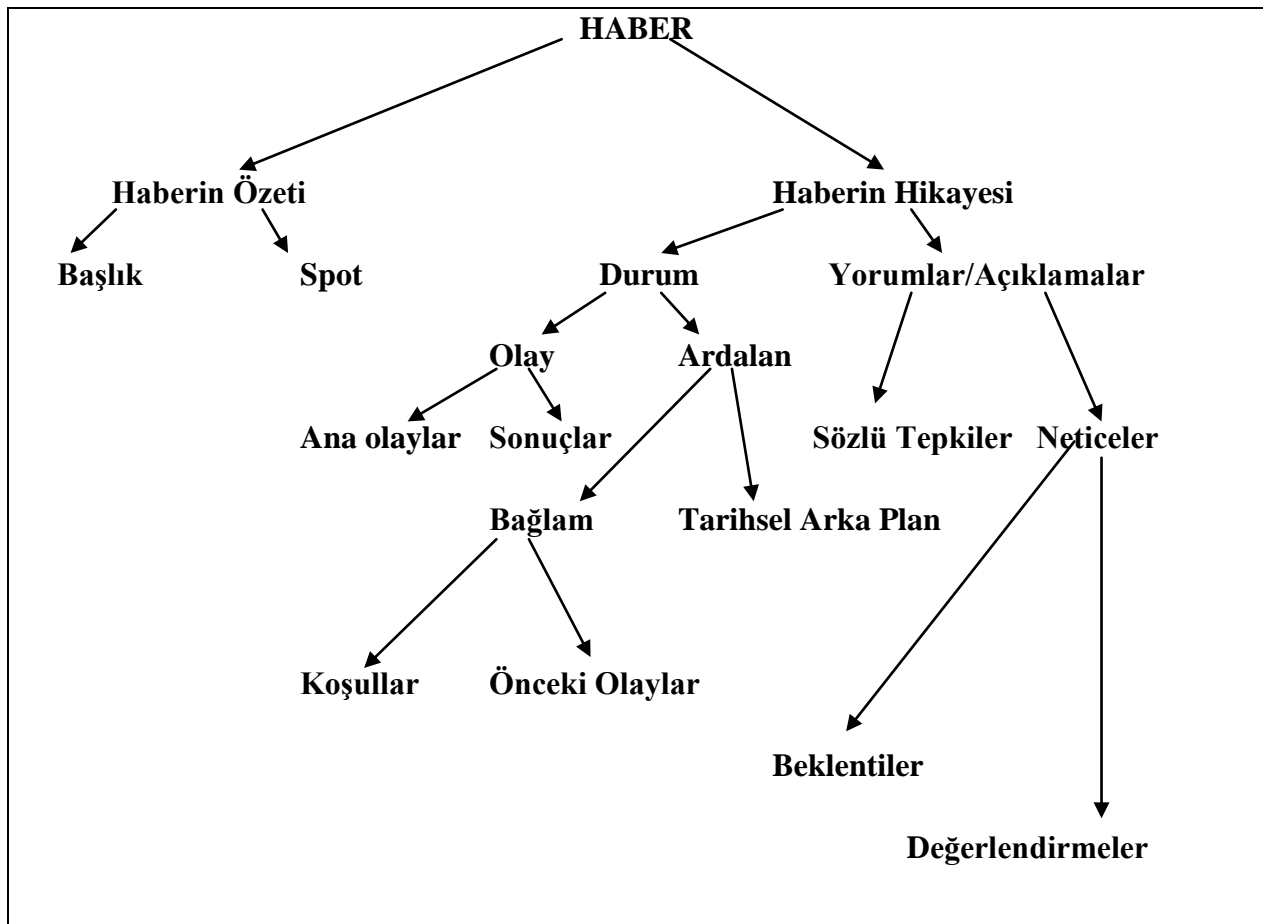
HABER

Haberin Özeti

Haberin Hikayesi

Başlık

Spot

Durum

Yorumlar/Açıklamalar

Olay

Ardalan

Ana olaylar

Sonuçlar

Sözlü Tepkiler

Neticeler

Bağlam

Tarihsel Arka Plan

Koşullar

Önceki Olaylar

Beklentiler

Değerlendirmeler